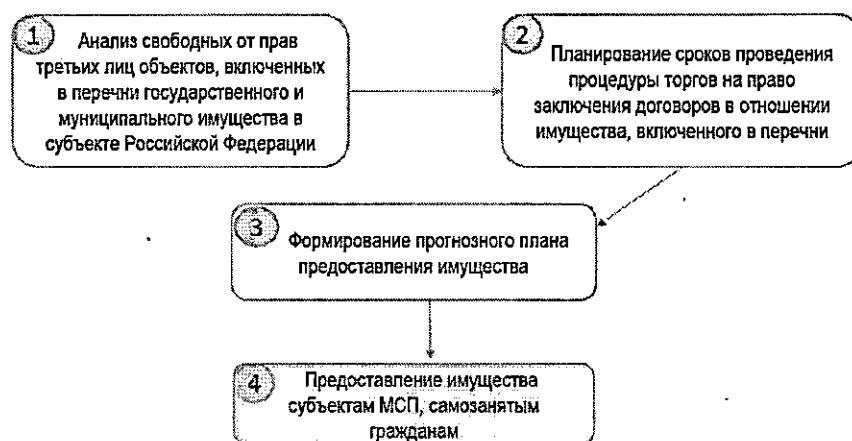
1 Анализ свободных от прав третьих лиц объектов, включенных в перечни государственного и муниципального имущества в субъекте Российской Федерации

2 Планирование сроков проведения процедуры торгов на право заключения договоров в отношении имущества, включенного в перечни

3 Формирование прогнозного плана предоставления имущества

4 Предоставление имущества субъектам МСП, самозанятым гражданам